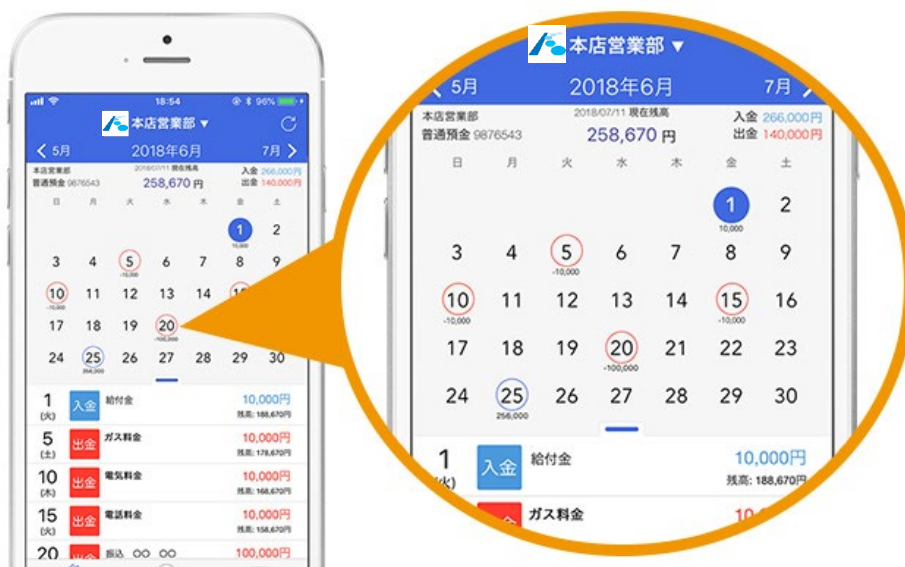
18:54
96%
本店営業部 ▼
< 5月 2018年6月 7月 >
本店営業部
普通預金 9876543
2018/07/11 現在残高
258,670 円
入金 266,000円
出金 140,000円

| 日 | 月 | 火 | 水 | 木 | 金 | 土 |
|---|---|---|---|---|---|---|
| | | | | | 1 10,000 | 2 |
| 3 | 4 | 5 -10,000 | 6 | 7 | 8 | 9 |
| 10 -10,000 | 11 | 12 | 13 | 14 | 15 -10,000 | 16 |
| 17 | 18 | 19 | 20 -100,000 | 21 | 22 | 23 |
| 24 | 25 256,000 | 26 | 27 | 28 | 29 | 30 |

1 (火) 入金 給付金 10,000円 残高: 188,670円
5 (土) 出金 ガス料金 10,000円 残高: 178,670円
10 (木) 出金 電気料金 10,000円 残高: 168,670円
15 (火) 出金 電話料金 10,000円 残高: 158,670円
20 出金 振込 ○○ ○○ 100,000円

本店営業部 ▼
< 5月 2018年6月 7月 >
本店営業部
普通預金 9876543
2018/07/11 現在残高
258,670 円
入金 266,000円
出金 140,000円

| 日 | 月 | 火 | 水 | 木 | 金 | 土 |
|---|---|---|---|---|---|---|
| | | | | | 1 10,000 | 2 |
| 3 | 4 | 5 -10,000 | 6 | 7 | 8 | 9 |
| 10 -10,000 | 11 | 12 | 13 | 14 | 15 -10,000 | 16 |
| 17 | 18 | 19 | 20 -100,000 | 21 | 22 | 23 |
| 24 | 25 256,000 | 26 | 27 | 28 | 29 | 30 |

1 (火) 入金 給付金 10,000円 残高: 188,670円
ガス料金 10